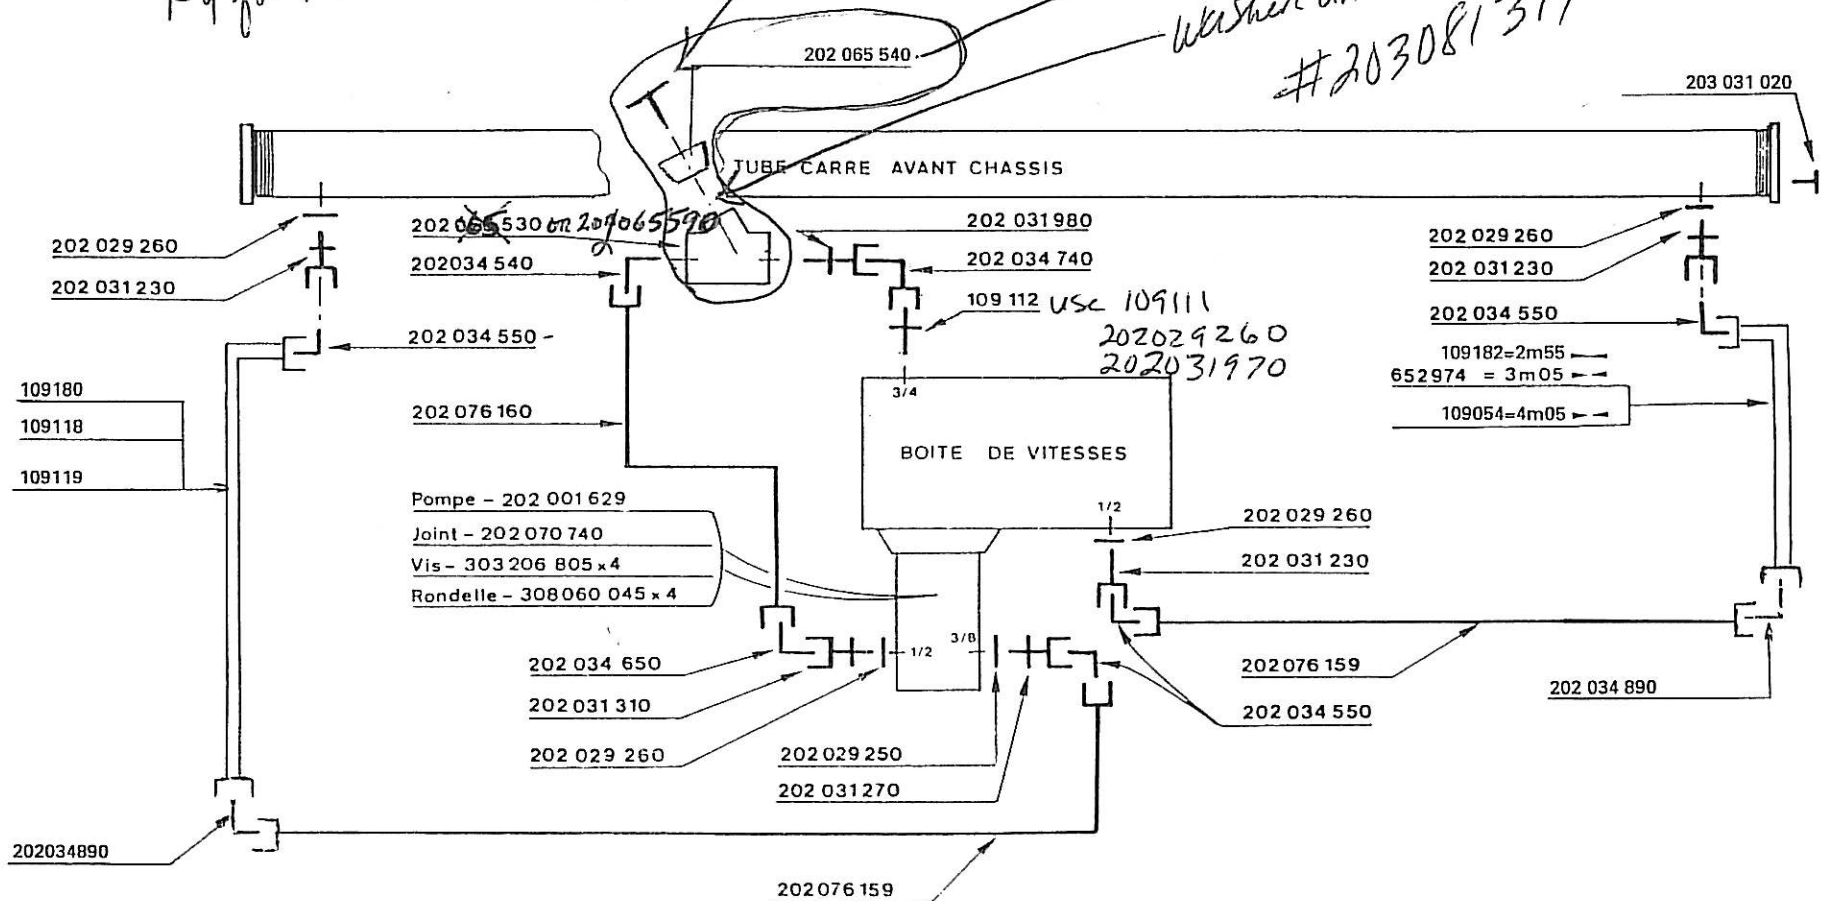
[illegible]
washer an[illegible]
#203081311
202 065 540
203 031 020
TUBE CARRE AVANT CHASSIS
202 ~~065~~ 530 or 202065590
202 031 980
202 029 260
202 029 260
202034 540
202 034 740
202 031 230
202 031 230
109 112 use 109111
202029260
202031970
202 034 550
202 034 550 -
109182=2m55
652974 = 3m05
3/4
109180
109118
202 076 160
109054=4m05
BOITE DE VITESSES
109119
Pompe - 202 001 629
Joint - 202 070 740
Vis - 303 206 805 x 4
Rondelle - 308 060 045 x 4
1/2
202 029 260
202 031 230
3/8
1/2
202 034 650
202 076 159
202 034 890
202 031 310
202 034 550
202 029 260
202 029 250
202 031 270
202034890
202 076 159